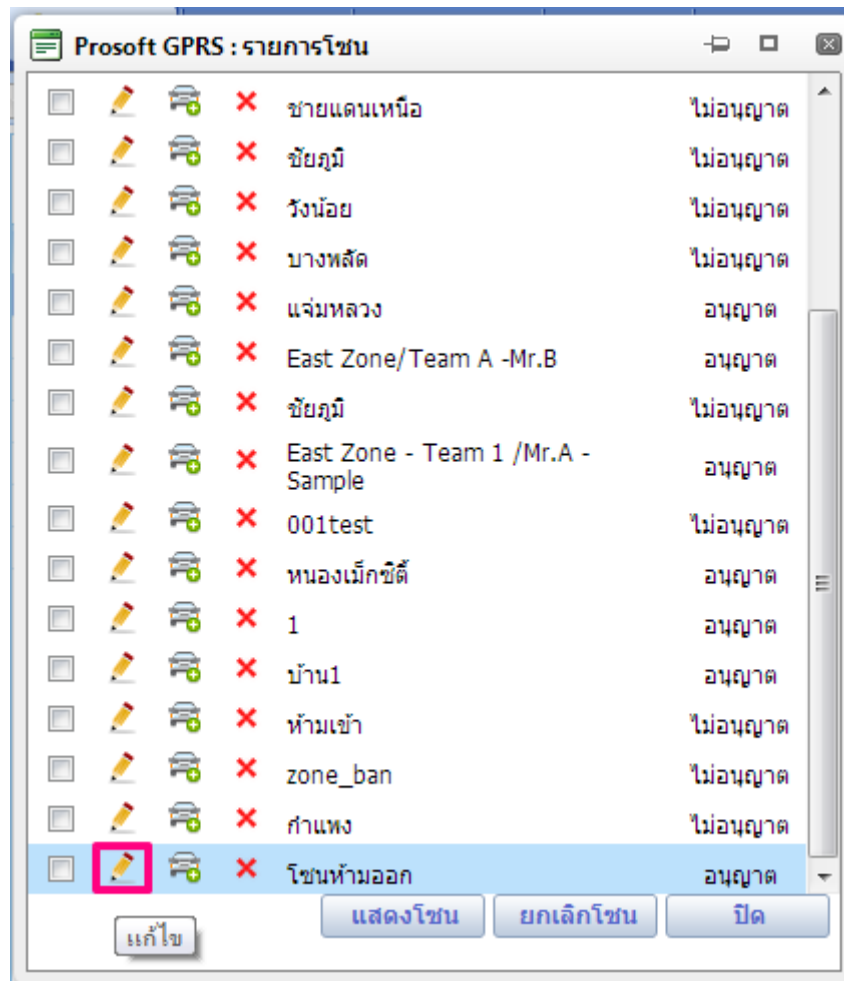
Prosoft GPRS : รายการโซน

| Zone | Status |
|---|---|
| ชายแดนเหนือ | ไม่อนุญาต |
| ชัยภูมิ | ไม่อนุญาต |
| วังน้อย | ไม่อนุญาต |
| บางพลัด | ไม่อนุญาต |
| แจ่มหลวง | อนุญาต |
| East Zone/Team A -Mr.B | อนุญาต |
| ชัยภูมิ | ไม่อนุญาต |
| East Zone - Team 1 /Mr.A - Sample | อนุญาต |
| 001test | ไม่อนุญาต |
| หนองเม็กซิดี้ | อนุญาต |
| 1 | อนุญาต |
| บ้าน1 | อนุญาต |
| ห้ามเข้า | ไม่อนุญาต |
| zone_ban | ไม่อนุญาต |
| กำแพง | ไม่อนุญาต |
| โซนห้ามออก | อนุญาต |

แก้ไข

แสดงโซน
ยกเลิกโซน
ปิด